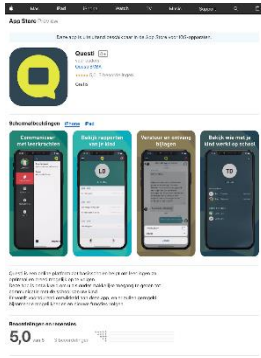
Mac iPad iPhone Watch TV Muziek Support

App Store Preview

Deze app is alleen beschikbaar in de App Store voor iOS-apparaten.

Questi 4+
Voor ouders
Moduul BV
★★★★★ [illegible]
Gratis

Schermafbeeldingen iPhone iPad

Communiceer met leerkrachten
Bekijk rapporten van je kind
Verstuur en ontvang bijlagen
Bekijk wat je kind vandaag op school

LB

TD

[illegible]

Beoordelingen en recensies

5,0 van 5 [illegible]